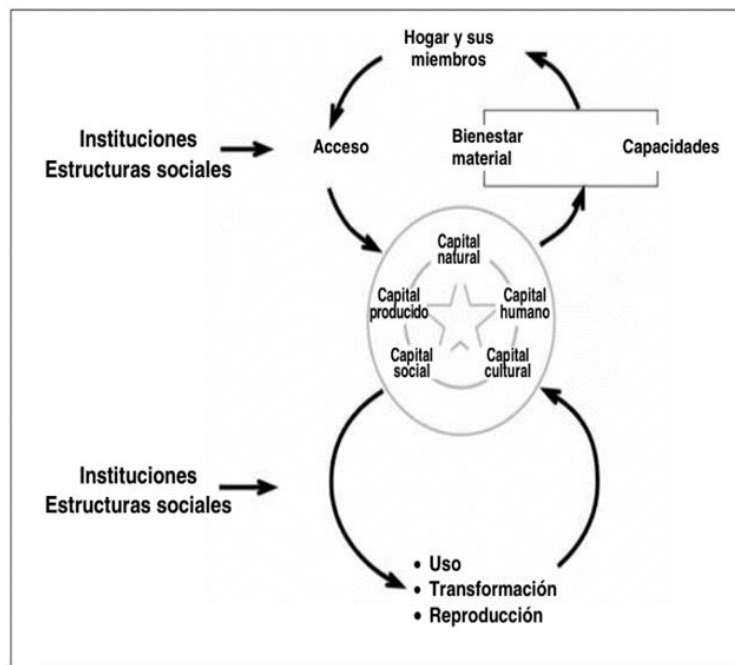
Hogar y sus miembros

Instituciones
Estructuras sociales

Acceso

Bienestar material

Capacidades

Capital natural

Capital producido

Capital humano

Capital social

Capital cultural

Instituciones
Estructuras sociales

• Uso
• Transformación
• Reproducción